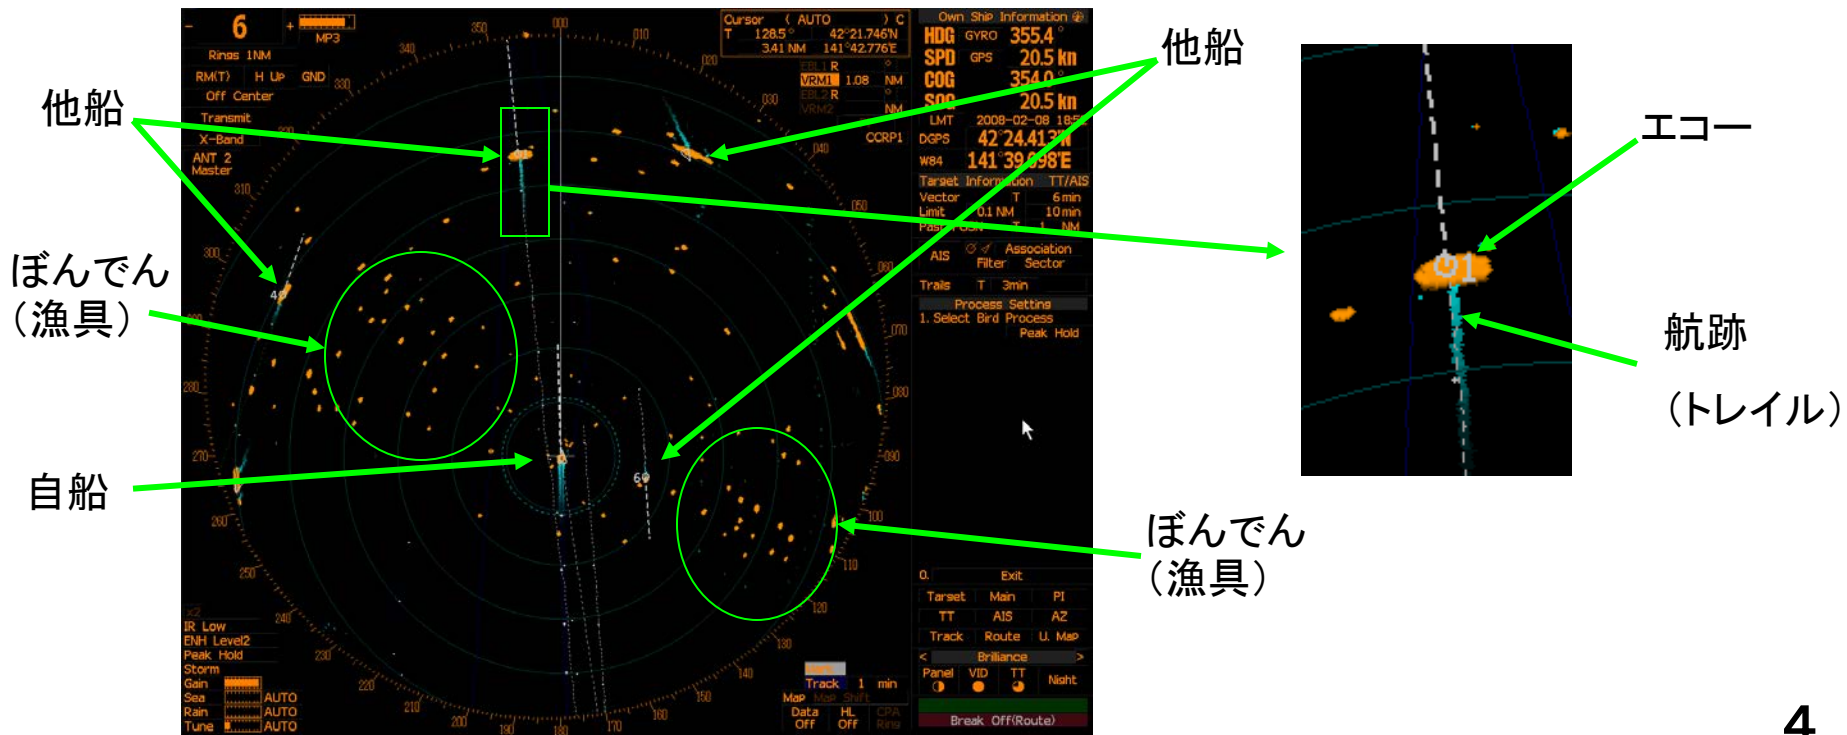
他船

ぼんでん
（漁具）

自船

他船

ぼんでん
（漁具）

エコー

航跡
（トレイル）

- 6 + MP3
Rings 1NM
RM(T) H Up GND
Off Center
Transmit
X-Band
ANT 2
Master

Cursor ( AUTO ) C
T 128.5° 42°21.746'N
3.41 NM 141°42.776'E
EBL1 R
VRM1 1.08 NM
EBL2 R
VRM2 NM
CCRP1

Own Ship Information
HDG GYRO 355.4°
SPD GPS 20.5 kn
COG 354.0°
SOG 20.5 kn
LMT 2008-02-08 18:5
DGPS 42°24.413'N
W84 141°39.098'E
Target Information TT/AIS
Vector T 6 min
Limit 0.1 NM 10 min
Past Posn T 1 NM
AIS Association Filter Sector
Trails T 3min
Process Setting
1. Select Bird Process
Peak Hold

0. Exit
Target Main PI
TT AIS AZ
Track Route U. Map
< Brilliance >
Panel VID TT Night
Break Off(Route)

x2
IR Low
ENH Level2
Peak Hold
Storm
Gain
Sea AUTO
Rain AUTO
Tune AUTO

Track 1 min
Map Map Shift
Data HL CPA
Off Off Ring

000 010 020 030 040 050 060 070 080 090 100 110 120 130 140 150 160 170 180 190 200 210 220 230 240 250 260 270 280 290 300 310 320 330 340 350

4